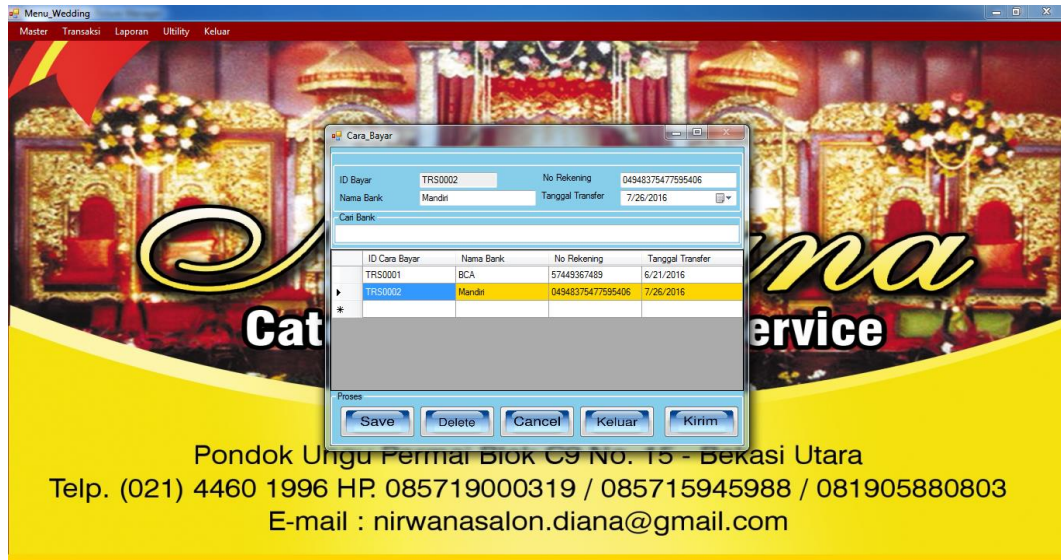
Menu_Wedding

Master Transaksi Laporan Ultility Keluar

Cara_Bayar

ID Bayar TRS0002
Nama Bank Mandiri
No Rekening 04948375477595406
Tanggal Transfer 7/26/2016

Cari Bank

| | ID Cara Bayar | Nama Bank | No Rekening | Tanggal Transfer |
|---|---|---|---|---|
| | TRS0001 | BCA | 57449367489 | 6/21/2016 |
| ▸ | TRS0002 | Mandiri | 04948375477595406 | 7/26/2016 |
| * | | | | |

Proses

Save Delete Cancel Keluar Kirim

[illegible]na

Cat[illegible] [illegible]ervice

Pondok Ungu Permai Blok C9 No. 15 - Bekasi Utara
Telp. (021) 4460 1996 HP. 085719000319 / 085715945988 / 081905880803
E-mail : nirwanasalon.diana@gmail.com